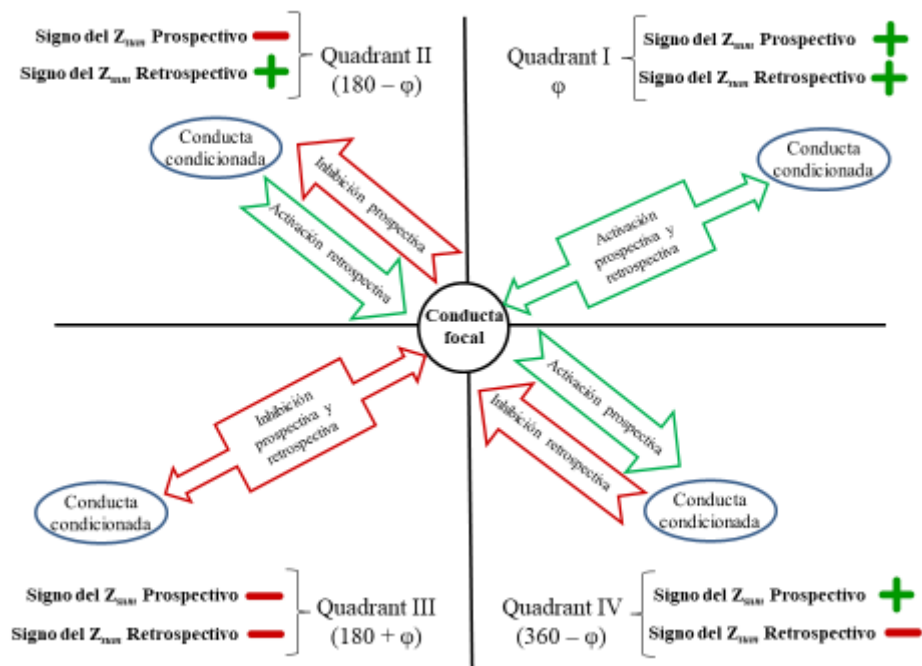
Signo del $Z_{sum}$ Prospectivo

Signo del $Z_{sum}$ Retrospectivo

Quadrant II
(180 – φ)

Quadrant I
φ

Signo del $Z_{sum}$ Prospectivo

Signo del $Z_{sum}$ Retrospectivo

Conducta condicionada

Inhibición prospectiva

Activación retrospectiva

Conducta condicionada

Activación prospectiva y retrospectiva

Conducta focal

Inhibición prospectiva y retrospectiva

Activación prospectiva

Inhibición retrospectiva

Conducta condicionada

Conducta condicionada

Signo del $Z_{sum}$ Prospectivo

Signo del $Z_{sum}$ Retrospectivo

Quadrant III
(180 + φ)

Quadrant IV
(360 – φ)

Signo del $Z_{sum}$ Prospectivo

Signo del $Z_{sum}$ Retrospectivo